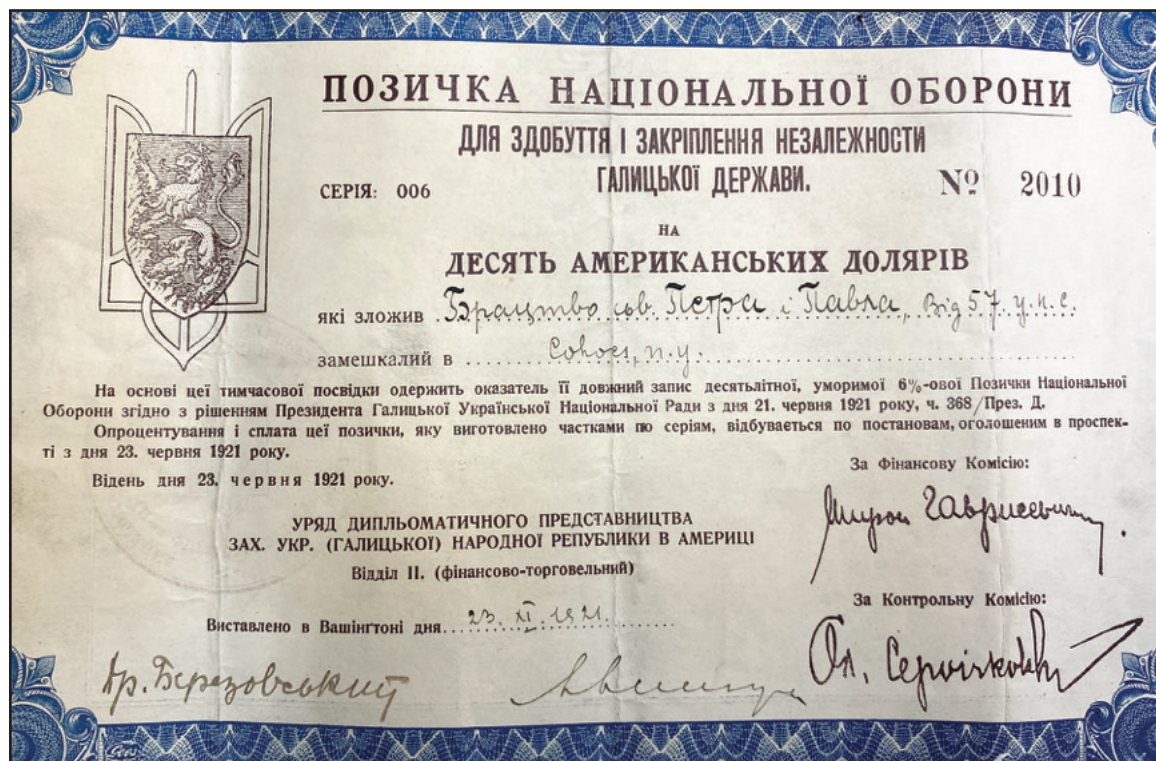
ПОЗИЧКА НАЦІОНАЛЬНОЇ ОБОРОНИ
ДЛЯ ЗДОБУТТЯ І ЗАКРІПЛЕННЯ НЕЗАЛЕЖНОСТИ ГАЛИЦЬКОЇ ДЕРЖАВИ.

СЕРІЯ: 006

№ 2010

НА
ДЕСЯТЬ АМЕРИКАНСЬКИХ ДОЛЯРІВ

які зложив Брацтво св. Петра і Павла, Від 57. у.н.с.

замешкалий в Сohoes, n.y.

На основі цеї тимчасової посвідки одержить оказатель її довжний запис десятьлітної, уморимої 6%-ової Позички Національної Оборони згідно з рішенням Президента Галицької Української Національної Ради з дня 21. червня 1921 року, ч. 368/През. Д.

Опроцентування і сплата цеї позички, яку виготовлено частками по серіям, відбувається по постановам, оголошеним в проспекті з дня 23. червня 1921 року.

Відень дня 23. червня 1921 року.

За Фінансову Комісію:
Мирон Гаврисевич

УРЯД ДИПЛЬОМАТИЧНОГО ПРЕДСТАВНИЦТВА ЗАХ. УКР. (ГАЛИЦЬКОЇ) НАРОДНОЇ РЕПУБЛИКИ В АМЕРИЦІ
Відділ II. (фінансово-торговельний)

За Контрольну Комісію:
Ол. Сергійчук

Виставлено в Вашінґтоні дня 23. XI. 1921.

Др. Березовський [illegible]